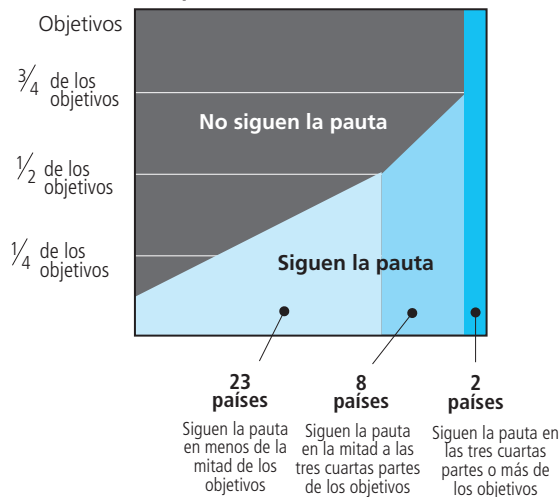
Objetivos

$\frac{3}{4}$ de los objetivos

$\frac{1}{2}$ de los objetivos

$\frac{1}{4}$ de los objetivos

No siguen la pauta

Siguen la pauta

23 países

Siguen la pauta en menos de la mitad de los objetivos

8 países

Siguen la pauta en la mitad a las tres cuartas partes de los objetivos

2 países

Siguen la pauta en las tres cuartas partes o más de los objetivos